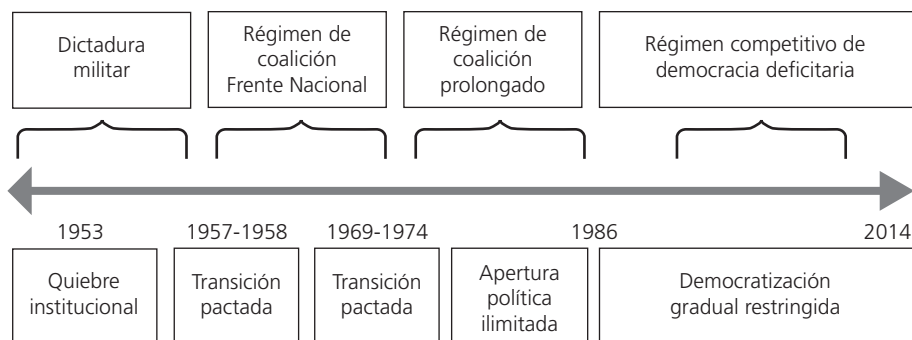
Dictadura militar

Régimen de coalición Frente Nacional

Régimen de coalición prolongado

Régimen competitivo de democracia deficitaria

1953

1957-1958

1969-1974

1986

2014

Quiebre institucional

Transición pactada

Transición pactada

Apertura política ilimitada

Democratización gradual restringida